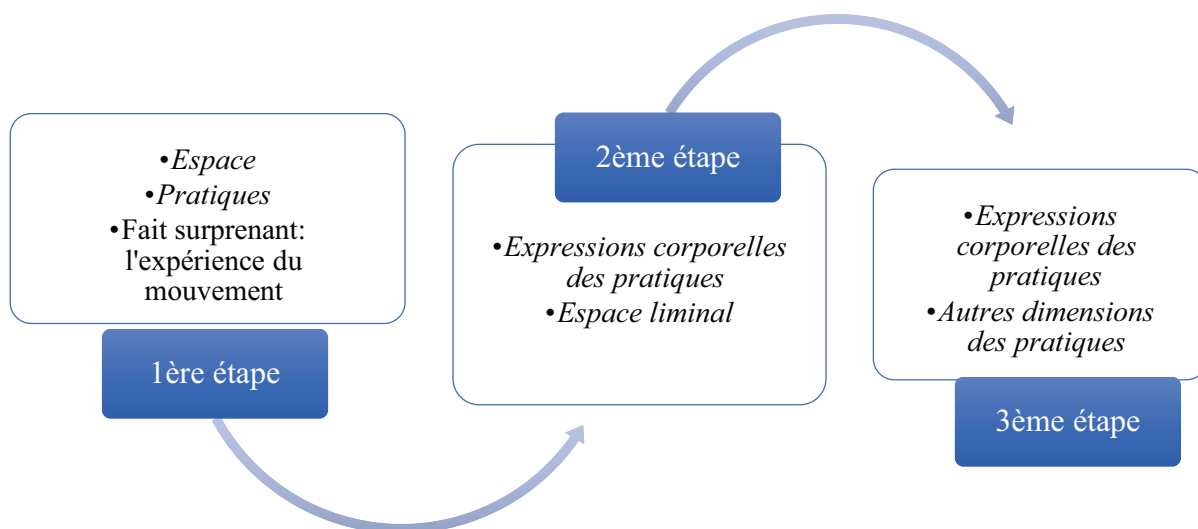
•Espace
•Pratiques
•Fait surprenant: l'expérience du mouvement

1ère étape

2ème étape

•Expressions corporelles des pratiques
•Espace liminal

•Expressions corporelles des pratiques
•Autres dimensions des pratiques

3ème étape